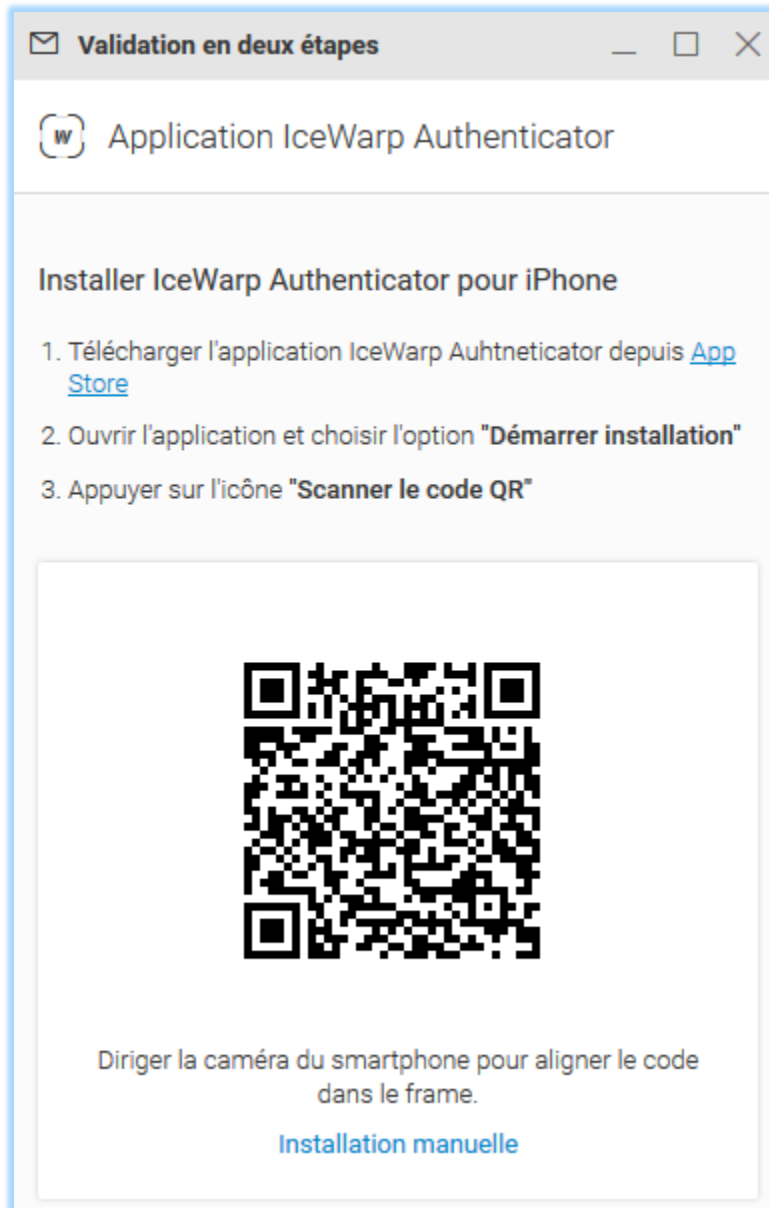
Validation en deux étapes

w Application IceWarp Authenticator

Installer IceWarp Authenticator pour iPhone

1. Télécharger l'application IceWarp Auhtneticator depuis App Store
2. Ouvrir l'application et choisir l'option **"Démarrer installation"**
3. Appuyer sur l'icône **"Scanner le code QR"**

Diriger la caméra du smartphone pour aligner le code dans le frame.

Installation manuelle